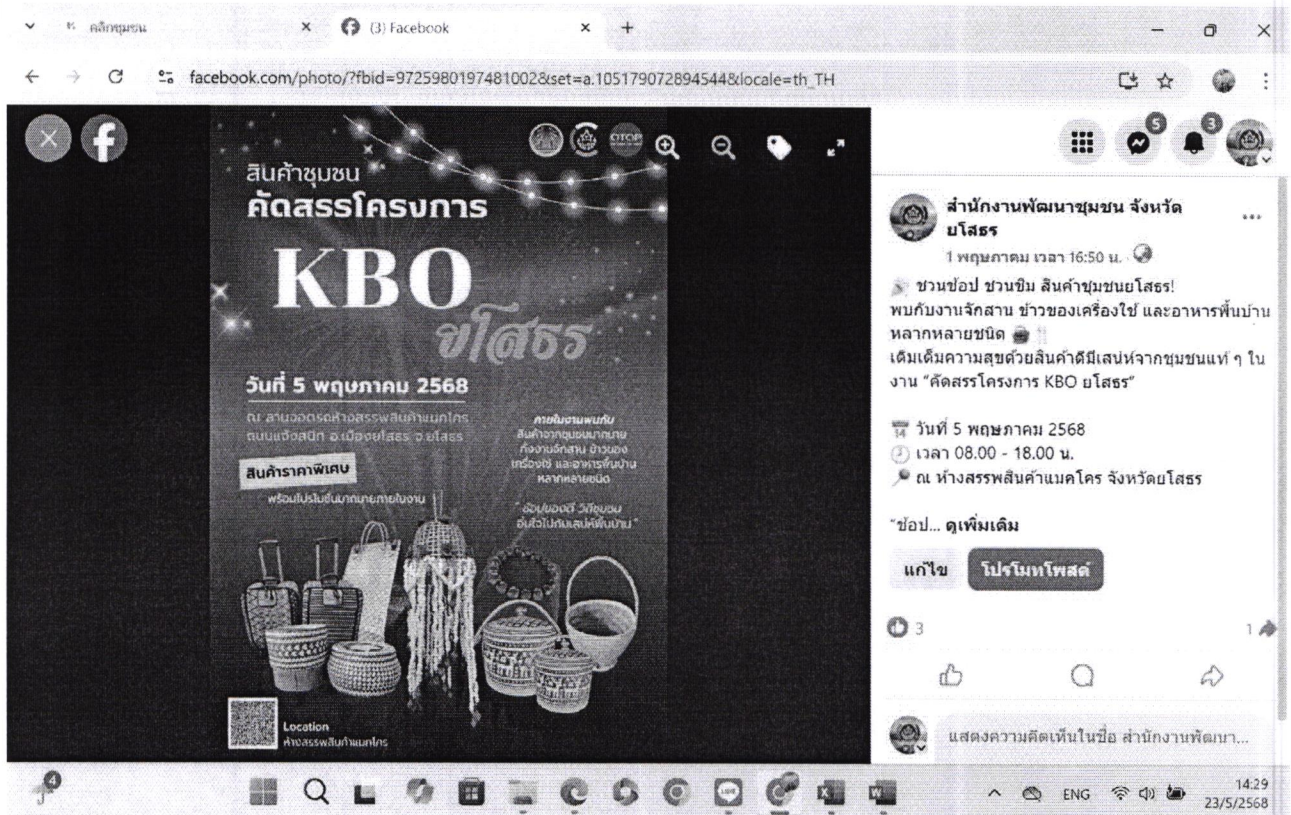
คลิกชุมชน × (3) Facebook × +

facebook.com/photo/?fbid=972598019748100​2&set=a.105179072894544&locale=th_TH

OTOP

สินค้าชุมชน
คัดสรรโครงการ
KBO
ยโสธร

วันที่ 5 พฤษภาคม 2568

ณ ลานจอดรถห้างสรรพสินค้าแมคโคร ถนนแจ้งสนิท อ.เมืองยโสธร จ.ยโสธร

ภายในงานพบกับ สินค้าจากชุมชนมากมาย ทั้งงานจักสาน ข้าวของเครื่องใช้ และอาหารพื้นบ้าน หลากหลายชนิด

สินค้าราคาพิเศษ
พร้อมโปรโมชั่นมากมายภายในงาน

"ช้อปของดี วิถีชุมชน อิ่มใจไปกับเสน่ห์พื้นบ้าน"

Location
ห้างสรรพสินค้าแมคโคร

5 3

สำนักงานพัฒนาชุมชน จังหวัดยโสธร
1 พฤษภาคม เวลา 16:50 น.

ชวนช้อป ชวนชิม สินค้าชุมชนยโสธร!
พบกับงานจักสาน ข้าวของเครื่องใช้ และอาหารพื้นบ้านหลากหลายชนิด
เติมเต็มความสุขด้วยสินค้าดีมีเสน่ห์จากชุมชนแท้ ๆ ในงาน "คัดสรรโครงการ KBO ยโสธร"

วันที่ 5 พฤษภาคม 2568
เวลา 08.00 - 18.00 น.
ณ ห้างสรรพสินค้าแมคโคร จังหวัดยโสธร

"ช้อป... ดูเพิ่มเติม

แก้ไข โปรโมทโพสต์

3 1

แสดงความคิดเห็นในชื่อ สำนักงานพัฒนา...

4

ENG 14:29 23/5/2568